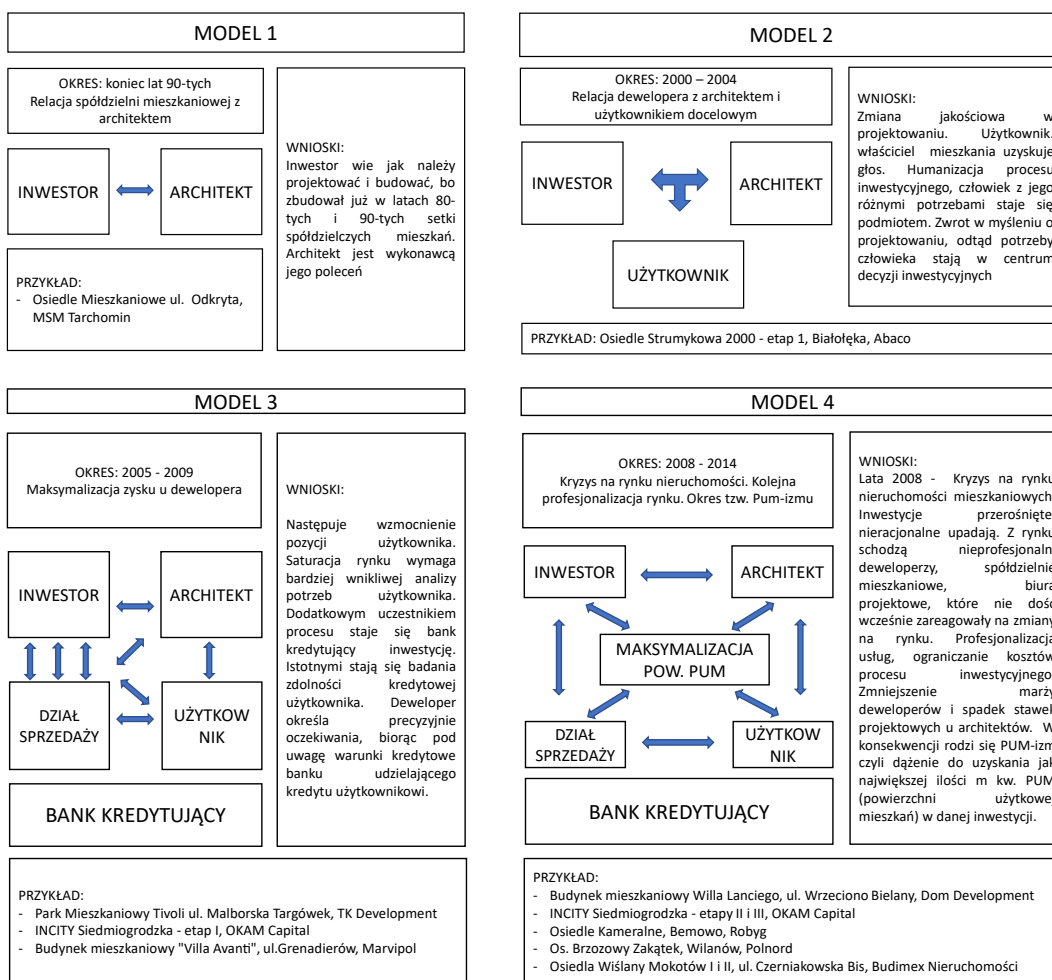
MODEL 1

OKRES: koniec lat 90-tych
Relacja spółdzielni mieszkaniowej z architektem

INWESTOR

ARCHITEKT

WNIOSKI:
Inwestor wie jak należy projektować i budować, bo zbudował już w latach 80-tych i 90-tych setki spółdzielczych mieszkań. Architekt jest wykonawcą jego poleceń

PRZYKŁAD:
- Osiedle Mieszkaniowe ul. Odkryta, MSM Tarchomin

MODEL 2

OKRES: 2000 – 2004
Relacja dewelopera z architektem i użytkownikiem docelowym

INWESTOR

ARCHITEKT

UŻYTKOWNIK

WNIOSKI:
Zmiana jakościowa w projektowaniu. Użytkownik, właściciel mieszkania uzyskuje głos. Humanizacja procesu inwestycyjnego, człowiek z jego różnymi potrzebami staje się podmiotem. Zwrot w myśleniu o projektowaniu, odtąd potrzeby człowieka stają w centrum decyzji inwestycyjnych

PRZYKŁAD: Osiedle Strumykowa 2000 - etap 1, Białołęka, Abaco

MODEL 3

OKRES: 2005 - 2009
Maksymalizacja zysku u dewelopera

INWESTOR

ARCHITEKT

DZIAŁ SPRZEDAŻY

UŻYTKOWNIK

BANK KREDYTUJĄCY

WNIOSKI:

Następuje wzmocnienie pozycji użytkownika. Saturacja rynku wymaga bardziej wnikliwej analizy potrzeb użytkownika. Dodatkowym uczestnikiem procesu staje się bank kredytujący inwestycję. Istotnymi stają się badania zdolności kredytowej użytkownika. Deweloper określa precyzyjnie oczekiwania, biorąc pod uwagę warunki kredytowe banku udzielającego kredytu użytkownikowi.

PRZYKŁAD:
- Park Mieszkaniowy Tivoli ul. Malborska Targówek, TK Development
- INCITY Siedmiogrodzka - etap I, OKAM Capital
- Budynek mieszkaniowy "Villa Avanti", ul.Grenadierów, Marvipol

MODEL 4

OKRES: 2008 - 2014
Kryzys na rynku nieruchomości. Kolejna profesjonalizacja rynku. Okres tzw. Pum-izmu

INWESTOR

ARCHITEKT

MAKSYMALIZACJA POW. PUM

DZIAŁ SPRZEDAŻY

UŻYTKOWNIK

BANK KREDYTUJĄCY

WNIOSKI:
Lata 2008 - Kryzys na rynku nieruchomości mieszkaniowych. Inwestycje przerośnięte, nieracjonalne upadają. Z rynku schodzą nieprofesjonalni deweloperzy, spółdzielnie mieszkaniowe, biura projektowe, które nie dość wcześnie zareagowały na zmiany na rynku. Profesjonalizacja usług, ograniczanie kosztów procesu inwestycyjnego. Zmniejszenie marży deweloperów i spadek stawek projektowych u architektów. W konsekwencji rodzi się PUM-izm, czyli dążenie do uzyskania jak największej ilości m kw. PUM (powierzchni użytkowej mieszkań) w danej inwestycji.

PRZYKŁAD:
- Budynek mieszkaniowy Willa Lanciego, ul. Wrzeciono Bielany, Dom Development
- INCITY Siedmiogrodzka - etapy II i III, OKAM Capital
- Osiedle Kameralne, Bemowo, Robyg
- Os. Brzozowy Zakątek, Wilanów, Polnord
- Osiedla Wiślany Mokotów I i II, ul. Czerniakowska Bis, Budimex Nieruchomości